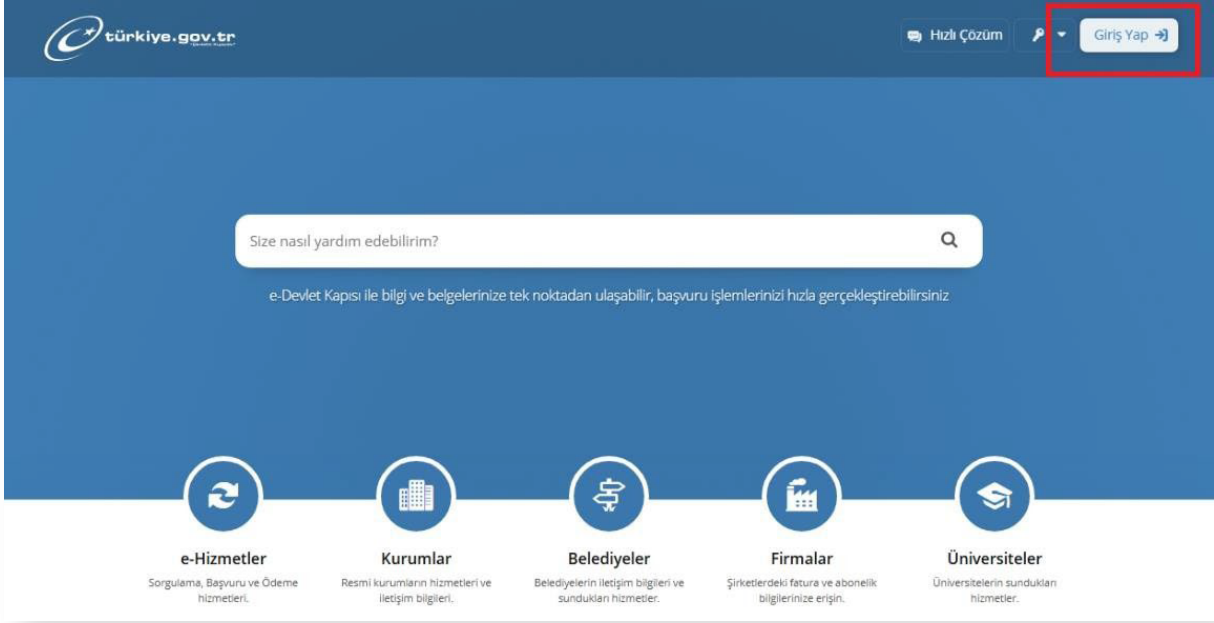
türkiye.gov.tr

Hızlı Çözüm

Giriş Yap

Size nasıl yardım edebilirim?

e-Devlet Kapısı ile bilgi ve belgelerinize tek noktadan ulaşabilir, başvuru işlemlerinizi hızla gerçekleştirebilirsiniz

e-Hizmetler
Sorgulama, Başvuru ve Ödeme hizmetleri.

Kurumlar
Resmi kurumların hizmetleri ve iletişim bilgileri.

Belediyeler
Belediyelerin iletişim bilgileri ve sundukları hizmetler.

Firmalar
Şirketlerdeki fatura ve abonelik bilgilerinize erişin.

Üniversiteler
Üniversitelerin sundukları hizmetler.